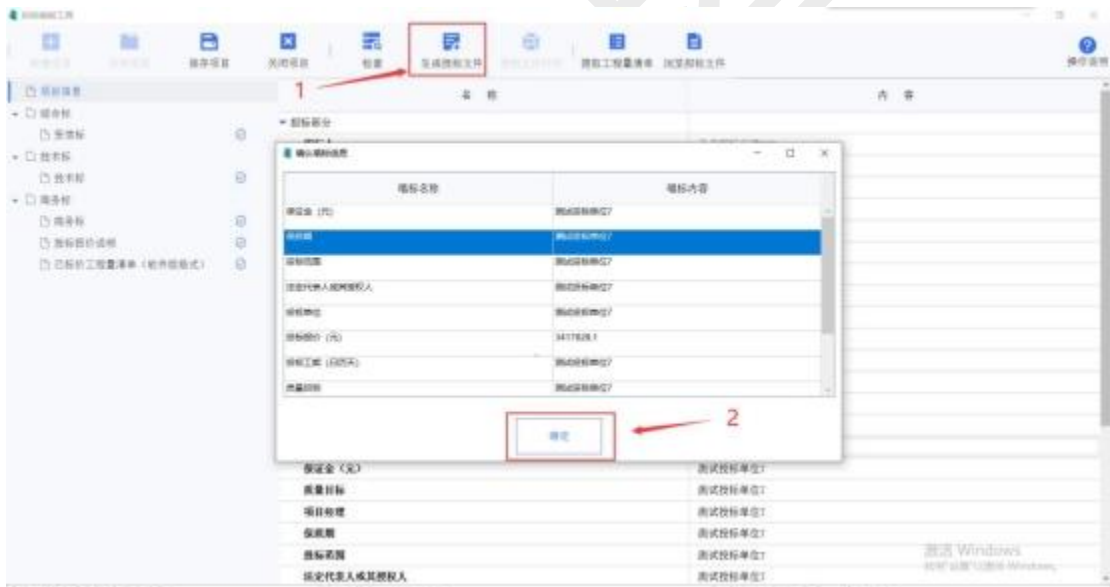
保存项目 关闭项目 检查 生成投标文件 预览工程量清单 浏览投标文件 操作说明

1

名 称

内 容

投标信息
综合标
资信标
技术标
技术标
商务标
商务标
投标报价说明
已标价工程量清单（软件投标式）

投标部分

确认投标信息

| 指标名称 | 指标内容 |
|---|---|
| 保证金（元） | 测试投标单位7 |
| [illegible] | 测试投标单位7 |
| 投标范围 | 测试投标单位7 |
| 法定代表人或其授权人 | 测试投标单位7 |
| 投标单位 | 测试投标单位7 |
| 投标报价（元） | 34178281 |
| 投标工期（日历天） | 测试投标单位7 |
| 质量目标 | 测试投标单位7 |

确定

2

| 保证金（元） | 测试投标单位7 |
|---|---|
| 质量目标 | 测试投标单位7 |
| 项目经理 | 测试投标单位7 |
| 保质期 | 测试投标单位7 |
| 投标范围 | 测试投标单位7 |
| 法定代表人或其授权人 | 测试投标单位7 |

激活 Windows
转到"设置"以激活 Windows。